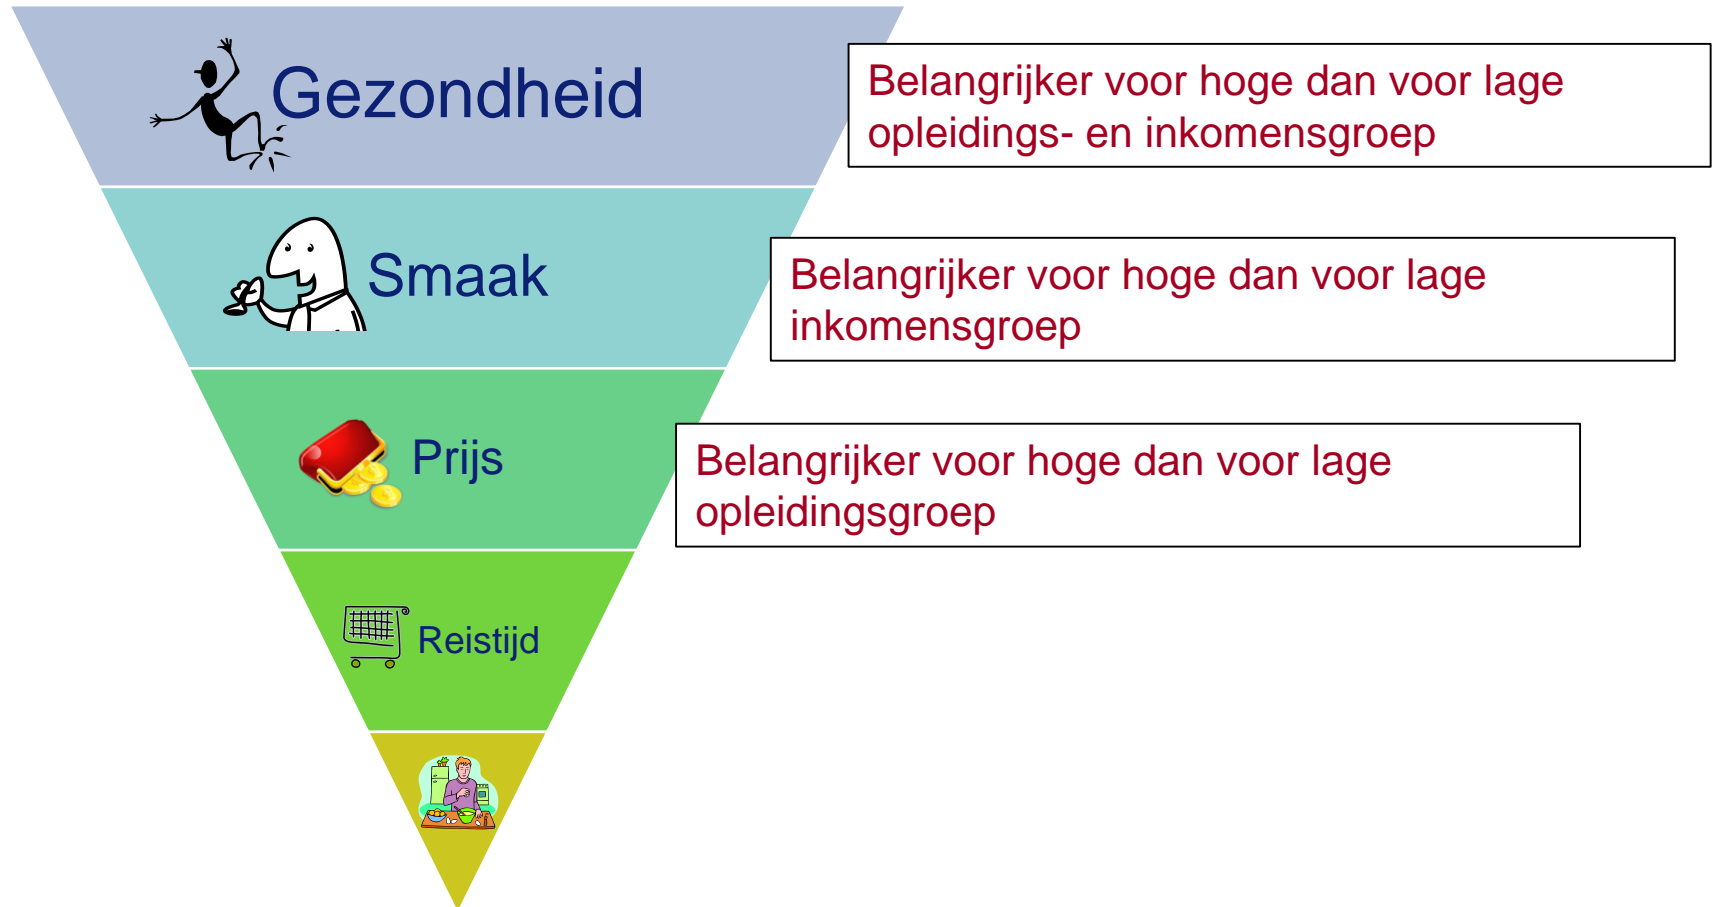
Gezondheid

Belangrijker voor hoge dan voor lage opleidings- en inkomensgroep

Smaak

Belangrijker voor hoge dan voor lage inkomensgroep

Prijs

Belangrijker voor hoge dan voor lage opleidingsgroep

Reistijd